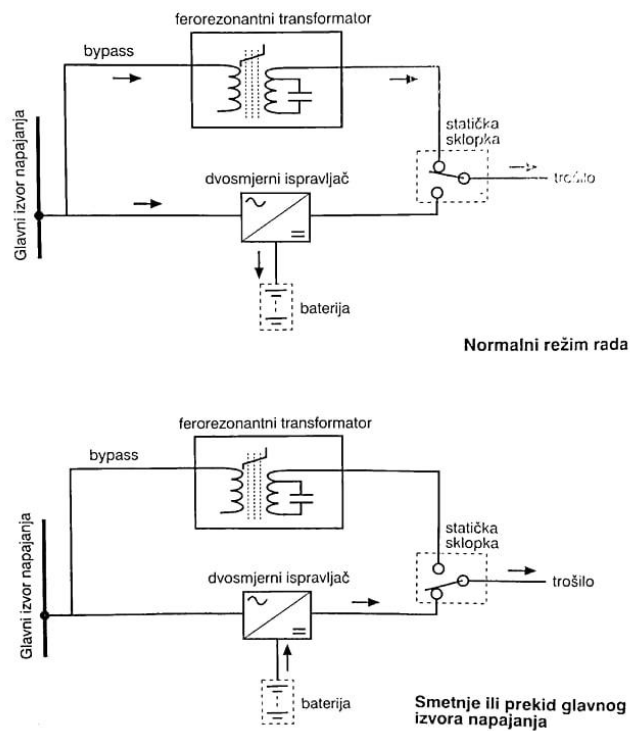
ferorezonantni transformator

bypass

Glavni izvor napajanja

statička sklopka

dvosmjerni ispravljač

trošilo

baterija

Normalni režim rada

ferorezonantni transformator

bypass

Glavni izvor napajanja

statička sklopka

dvosmjerni ispravljač

trošilo

baterija

Smetnje ili prekid glavnog izvora napajanja